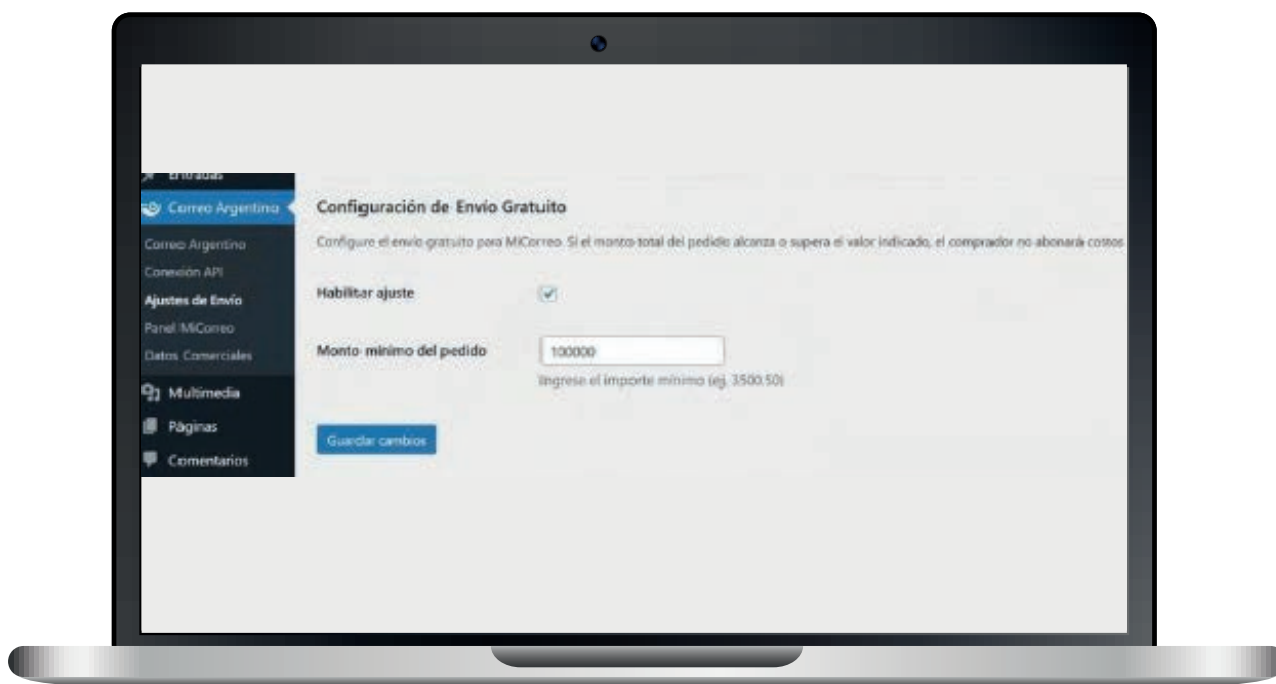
Entradas
Correo Argentino
Correo Argentino
Conexión API
Ajustes de Envío
Panel MiCorreo
Datos Comerciales
Multimedia
Páginas
Comentarios

Configuración de Envio Gratuito

Configure el envío gratuito para MiCorreo. Si el monto total del pedido alcanza o supera el valor indicado, el comprador no abonará costos

Habilitar ajuste

Monto mínimo del pedido
100000
Ingrese el importe mínimo (ej. 3500.50)

Guardar cambios